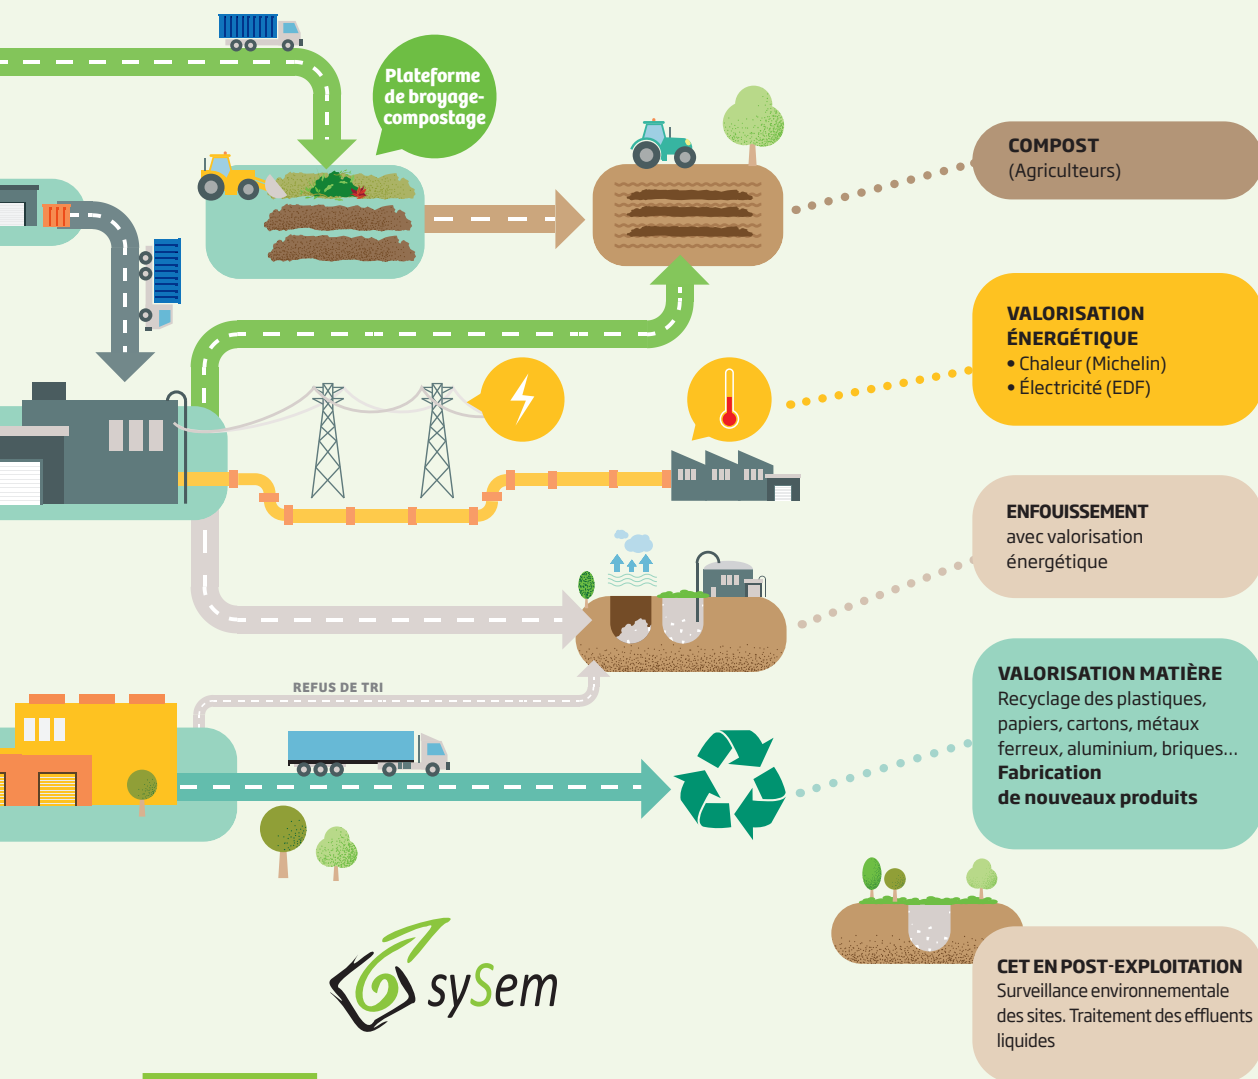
Plateforme de broyage-compostage

COMPOST
(Agriculteurs)

VALORISATION ÉNERGÉTIQUE
• Chaleur (Michelin)
• Électricité (EDF)

ENFOUISSEMENT
avec valorisation énergétique

REFUS DE TRI

VALORISATION MATIÈRE
Recyclage des plastiques, papiers, cartons, métaux ferreux, aluminium, briques...
Fabrication de nouveaux produits

CET EN POST-EXPLOITATION
Surveillance environnementale des sites. Traitement des effluents liquides

sySem